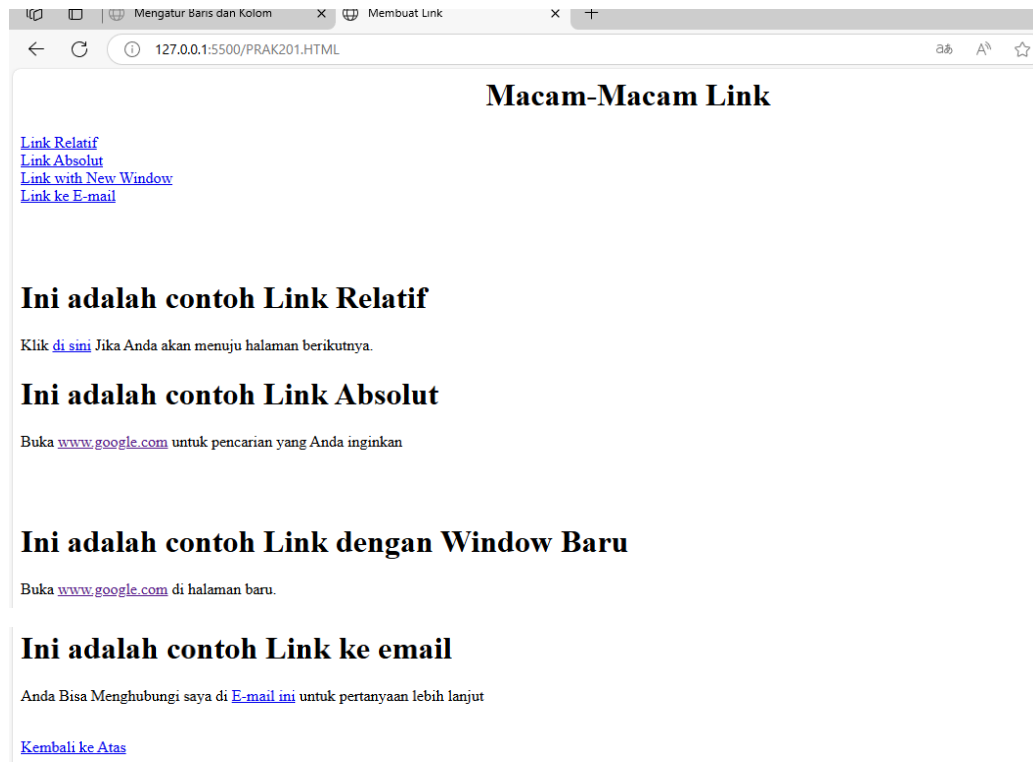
Mengatur Baris dan Kolom ×
Membuat Link ×
+

127.0.0.1:5500/PRAK201.HTML

Macam-Macam Link

Link Relatif
Link Absolut
Link with New Window
Link ke E-mail

Ini adalah contoh Link Relatif

Klik di sini Jika Anda akan menuju halaman berikutnya.

Ini adalah contoh Link Absolut

Buka www.google.com untuk pencarian yang Anda inginkan

Ini adalah contoh Link dengan Window Baru

Buka www.google.com di halaman baru.

Ini adalah contoh Link ke email

Anda Bisa Menghubungi saya di E-mail ini untuk pertanyaan lebih lanjut

Kembali ke Atas